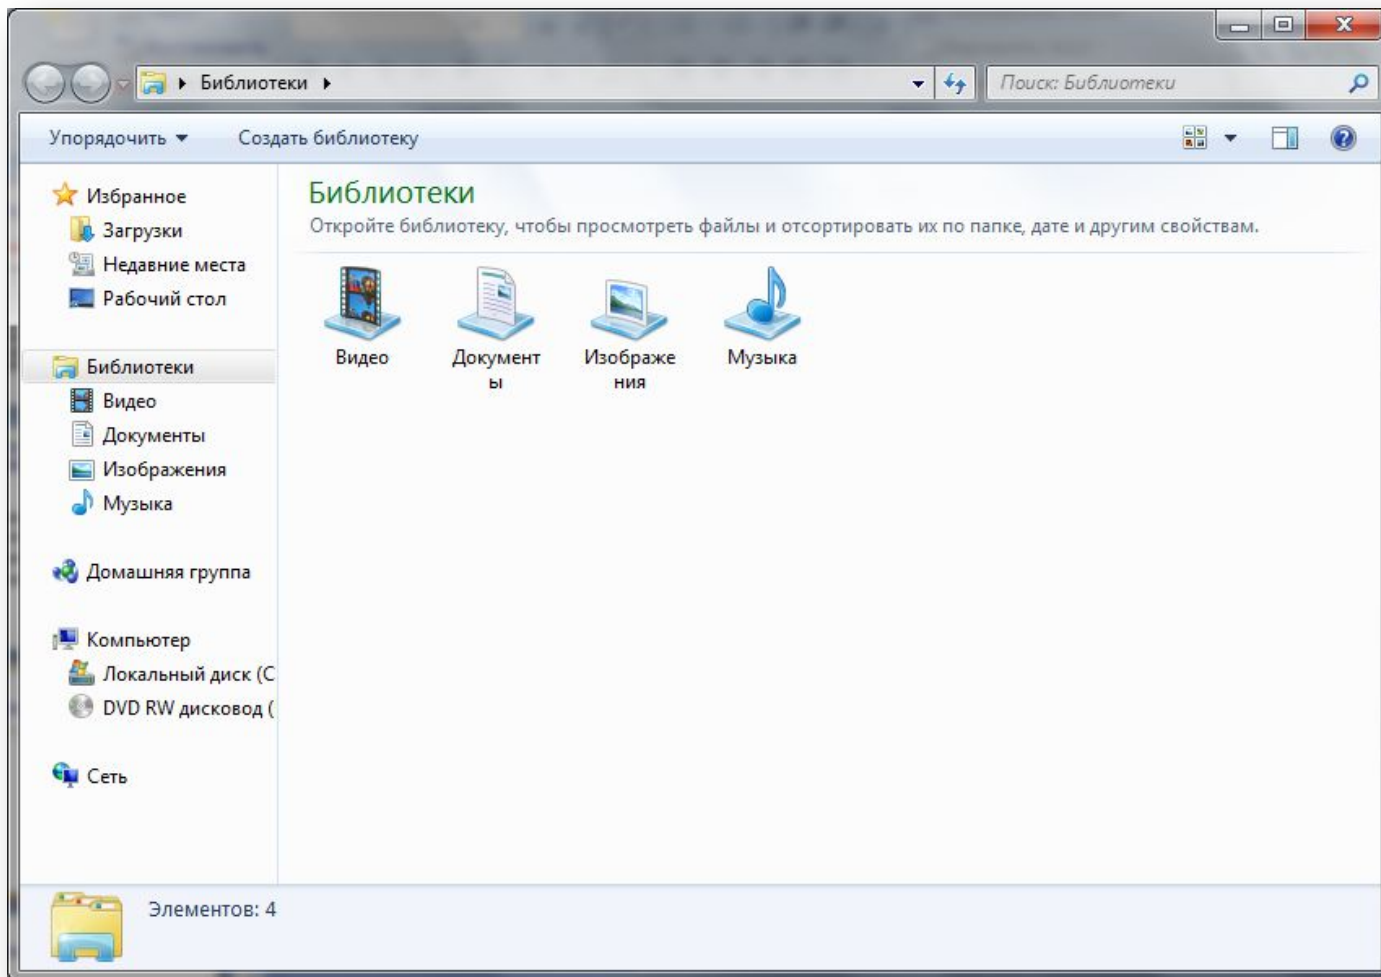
Библиотеки ▸

Поиск: Библиотеки

Упорядочить ▾ Создать библиотеку

Избранное
Загрузки
Недавние места
Рабочий стол

Библиотеки
Видео
Документы
Изображения
Музыка

Домашняя группа

Компьютер
Локальный диск (С
DVD RW дисковод (

Сеть

Библиотеки

Откройте библиотеку, чтобы просмотреть файлы и отсортировать их по папке, дате и другим свойствам.

Видео

Документы

Изображения

Музыка

Элементов: 4